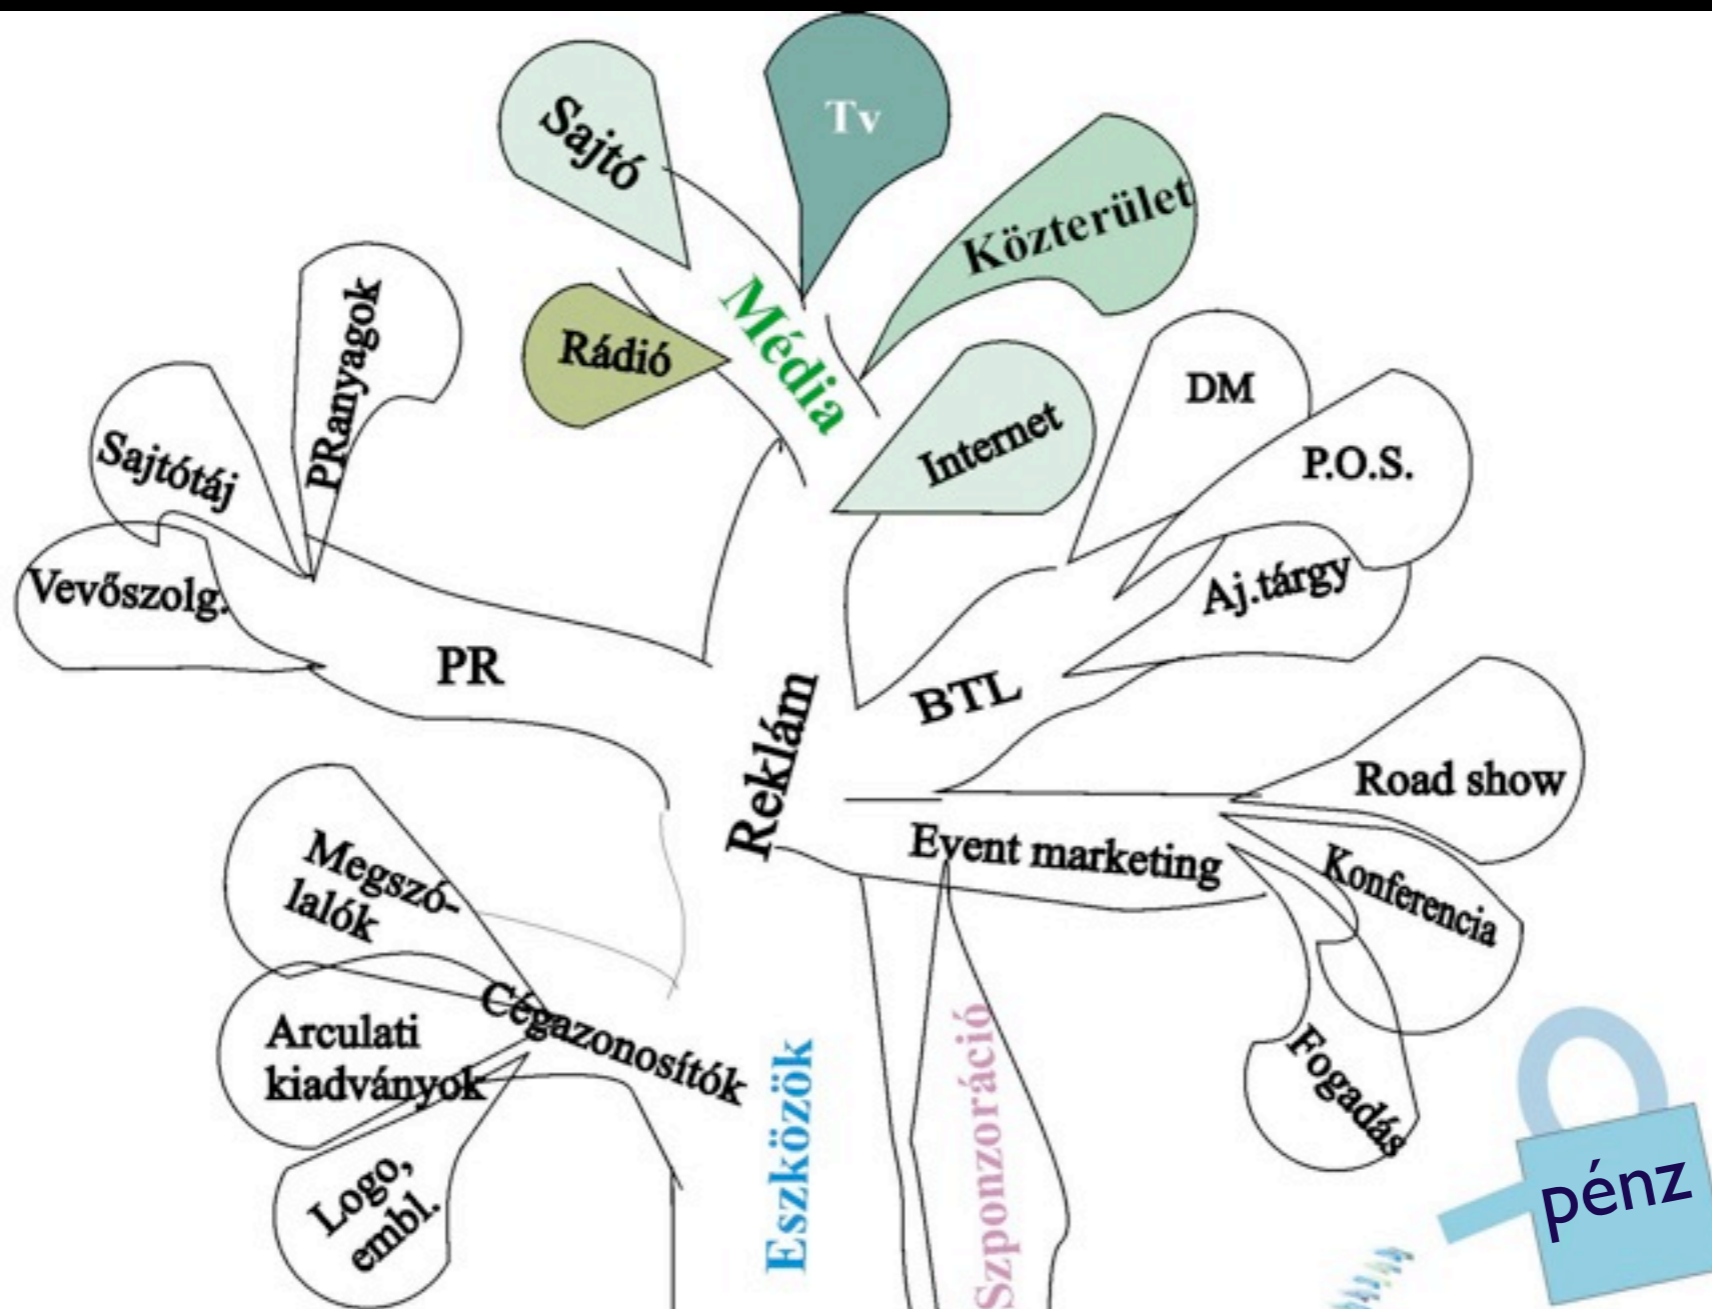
Sajtó
Tv
Közterület
Rádió
Média
Internet
PRanyagok
Sajtótáj
Vevőszolg.
PR
DM
P.O.S.
Aj.tárgy
BTL
Reklám
Road show
Event marketing
Konferencia
Megszólalók
Cégazonosítók
Arculati kiadványok
Logo, embl.
Eszközök
Szponzoráció
Fogadás
pénz